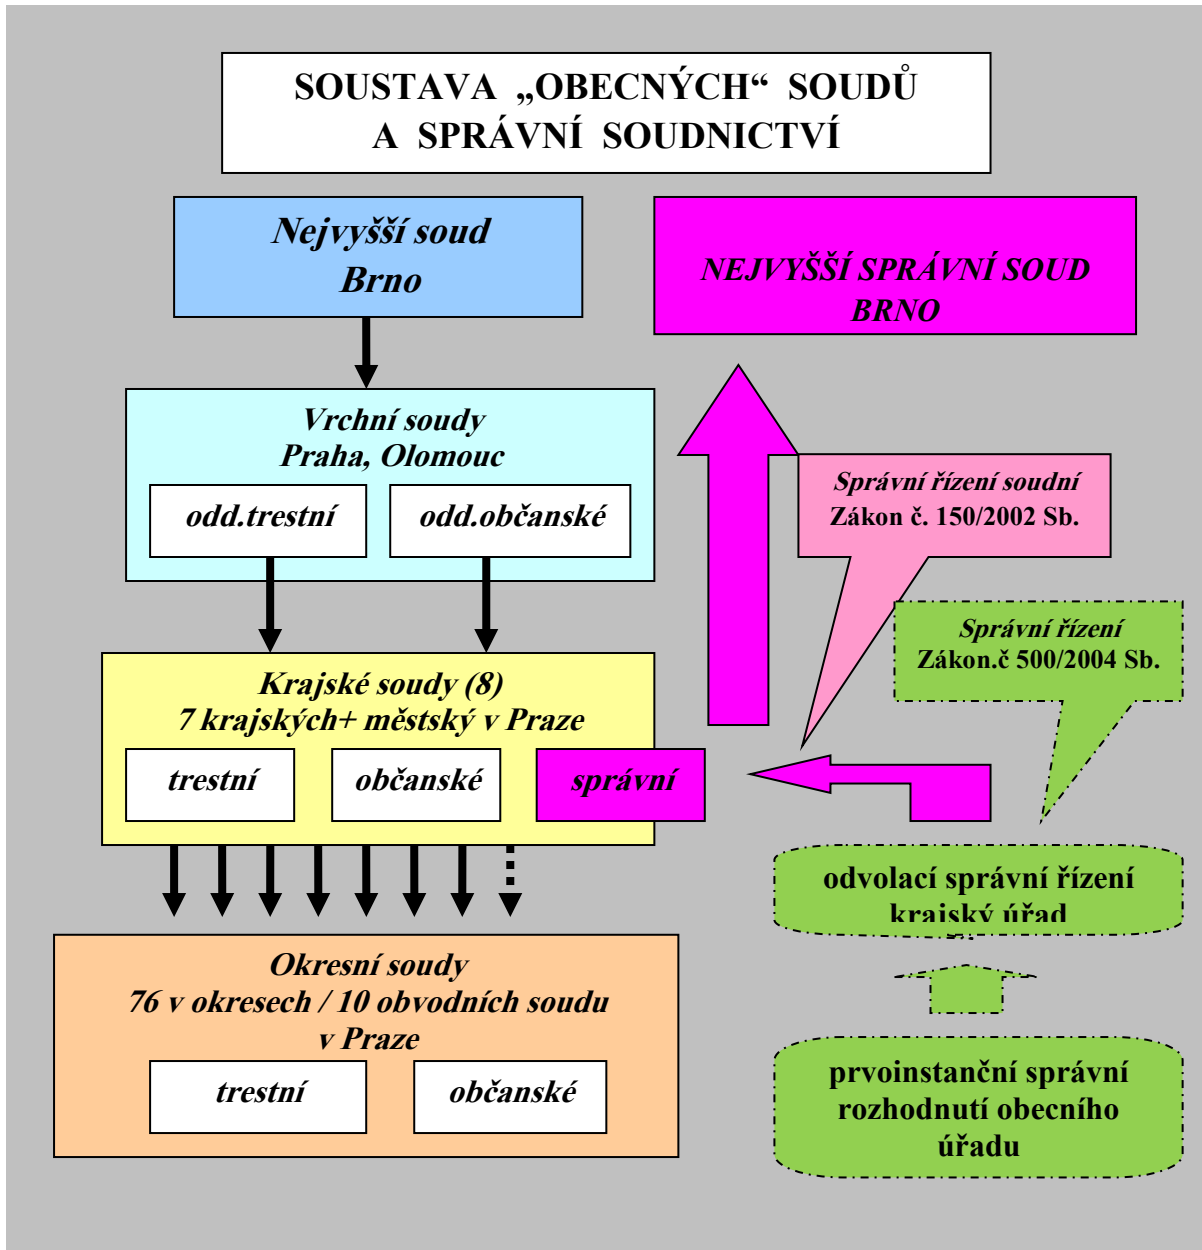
SOUSTAVA „OBECNÝCH“ SOUDŮ A SPRÁVNÍ SOUDNICTVÍ

Nejvyšší soud Brno

NEJVYŠŠÍ SPRÁVNÍ SOUD BRNO

Vrchní soudy Praha, Olomouc

odd.trestní

odd.občanské

Správní řízení soudní Zákon č. 150/2002 Sb.

Správní řízení Zákon.č 500/2004 Sb.

Krajské soudy (8) 7 krajských+ městský v Praze

trestní

občanské

správní

odvolací správní řízení krajský úřad

Okresní soudy 76 v okresech / 10 obvodních soudu v Praze

trestní

občanské

prvoinstanční správní rozhodnutí obecního úřadu